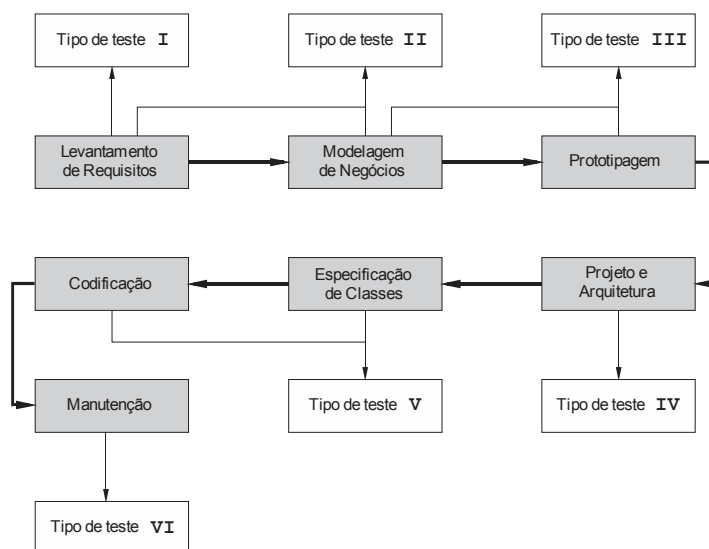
Tipo de teste I

Tipo de teste II

Tipo de teste III

Levantamento de Requisitos

Modelagem de Negócios

Prototipagem

Codificação

Especificação de Classes

Projeto e Arquitetura

Manutenção

Tipo de teste V

Tipo de teste IV

Tipo de teste VI